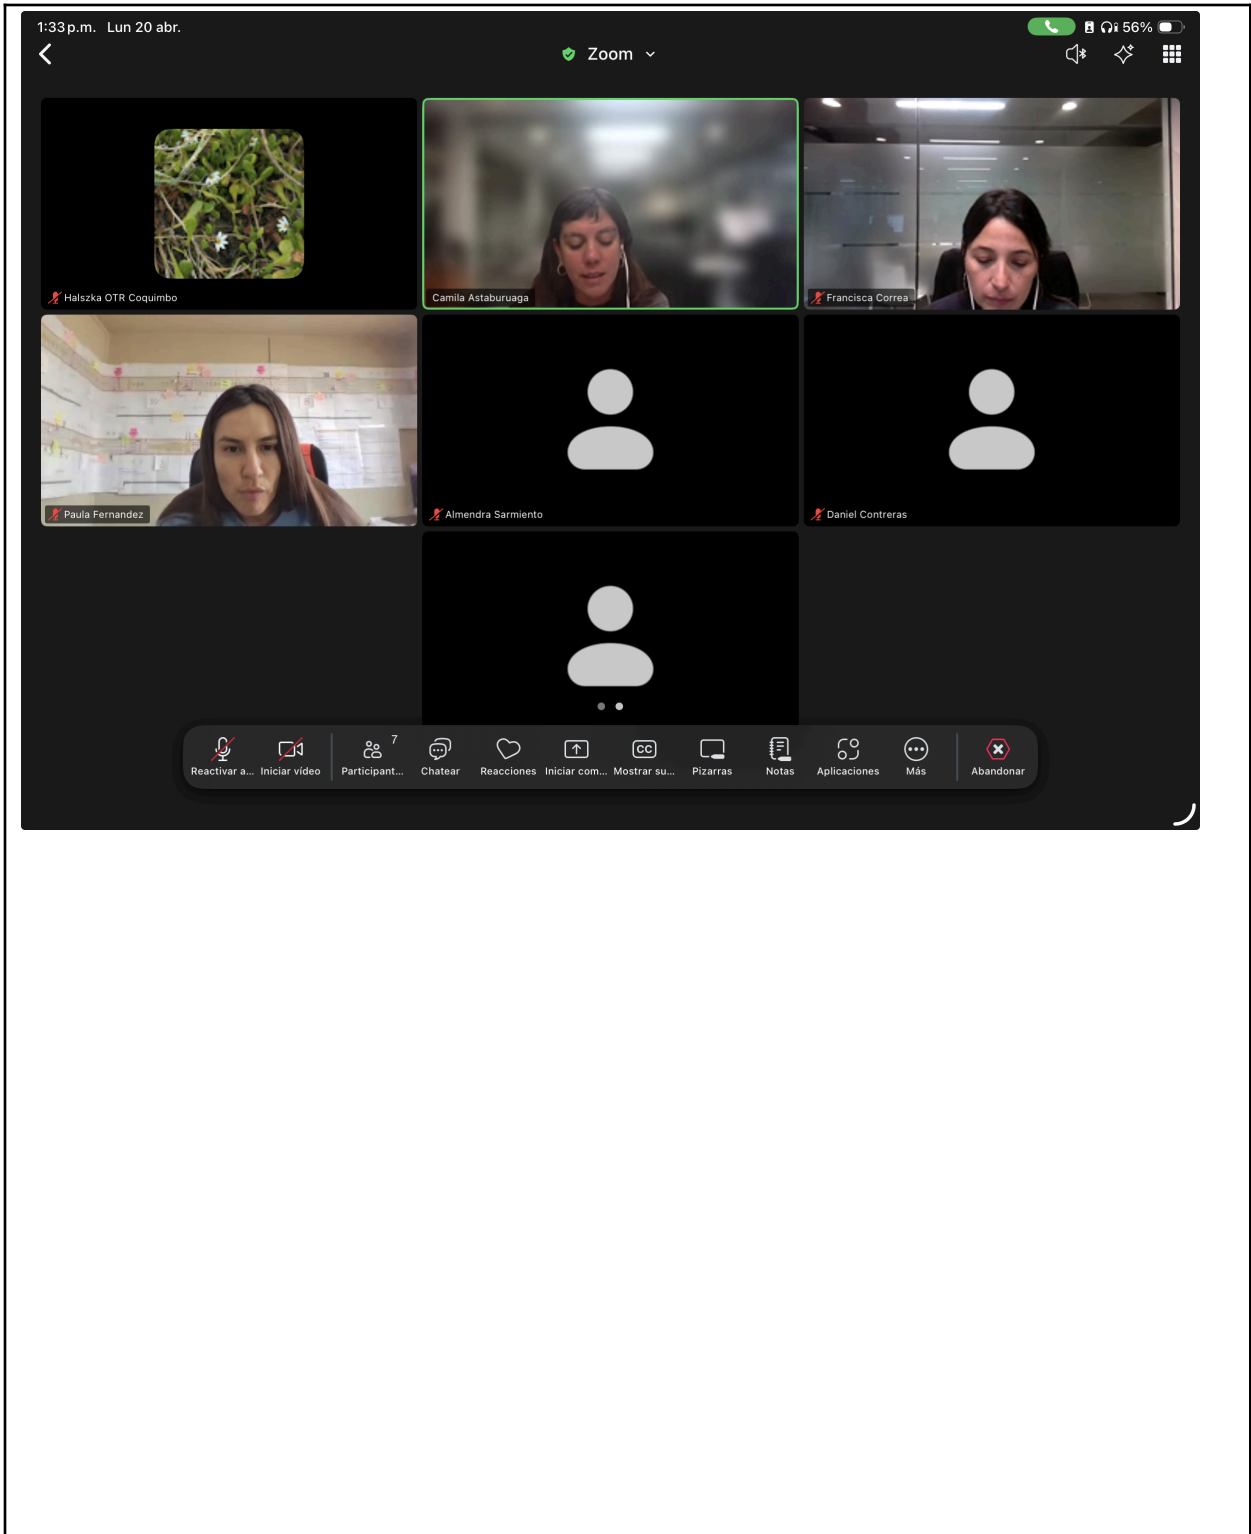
1:33 p.m. Lun 20 abr.

56%

Zoom

Halszka OTR Coquimbo

Camila Astaburuaga

Francisca Correa

Paula Fernandez

Almendra Sarmiento

Daniel Contreras

Reactivar a... Iniciar vídeo Participant... 7 Chatear Reacciones Iniciar com... Mostrar su... Pizarras Notas Aplicaciones Más Abandonar